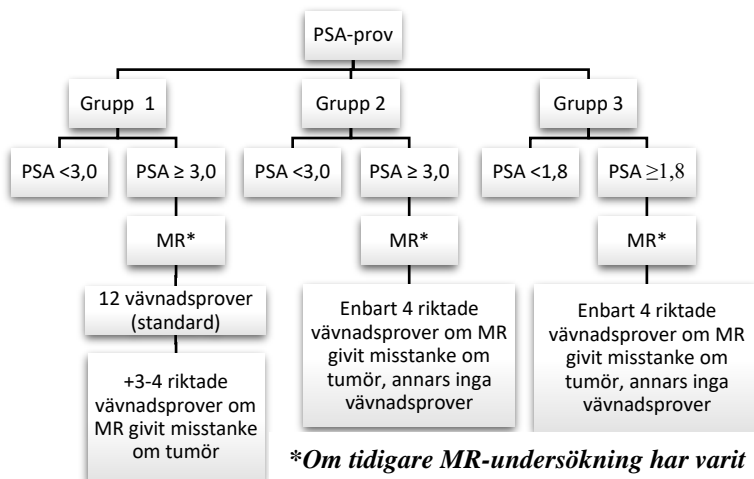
PSA-prov

Grupp 1

Grupp 2

Grupp 3

PSA <3,0

PSA ≥ 3,0

PSA <3,0

PSA ≥ 3,0

PSA <1,8

PSA ≥1,8

MR*

MR*

MR*

12 vävnadsprover (standard)

+3-4 riktade vävnadsprover om MR givit misstanke om tumör

Enbart 4 riktade vävnadsprover om MR givit misstanke om tumör, annars inga vävnadsprover

Enbart 4 riktade vävnadsprover om MR givit misstanke om tumör, annars inga vävnadsprover

*Om tidigare MR-undersökning har varit